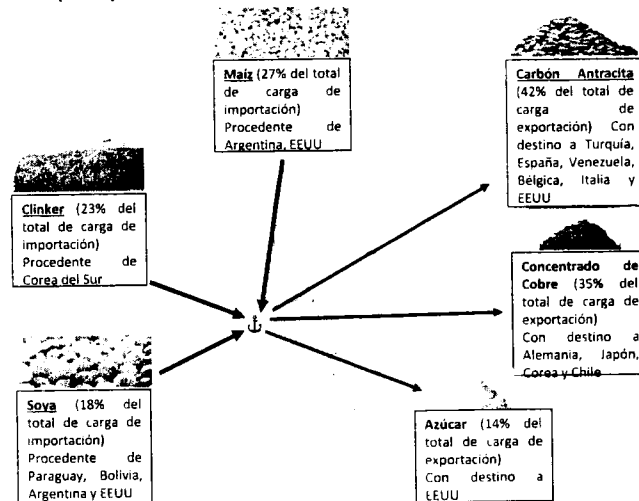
Maiz (27% del total de carga de importación) Procedente de Argentina, EEUU

Carbón Antracita (42% del total de carga de exportación) Con destino a Turquía, España, Venezuela, Bélgica, Italia y EEUU

Clinker (23% del total de carga de importación) Procedente de Corea del Sur

Concentrado de Cobre (35% del total de carga de exportación) Con destino a Alemania, Japón, Corea y Chile

Soya (18% del total de carga de importación) Procedente de Paraguay, Bolivia, Argentina y EEUU

Azúcar (14% del total de carga de exportación) Con destino a EEUU